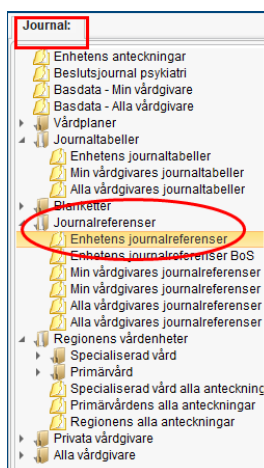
Journal:

Enhetens anteckningar
Beslutsjournal psykiatri
Basdata - Min vårdgivare
Basdata - Alla vårdgivare
Vårdplaner
Journaltabeller
Enhetens journaltabeller
Min vårdgivares journaltabeller
Alla vårdgivares journaltabeller
Blanketter
Journalreferenser
Enhetens journalreferenser
Enhetens journalreferenser BoS
Min vårdgivares journalreferenser
Min vårdgivares journalreferenser
Alla vårdgivares journalreferenser
Alla vårdgivares journalreferenser
Regionens vårdenheter
Specialiserad vård
Primärvård
Specialiserad vård alla anteckning
Primärvårdens alla anteckningar
Regionens alla anteckningar
Privata vårdgivare
Alla vårdgivare